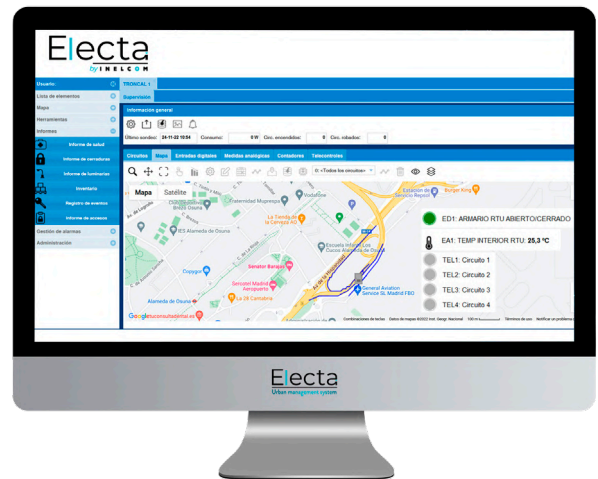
Electa
by INELCOM

Usuario
Lista de elementos
Mapa
Herramientas
Informes
Informe de salud
Informe de cerraduras
Informe de luminarias
Inventario
Registro de eventos
Informe de accesos
Gestión de alarmas
Administración

TRONCAL 1
Supervisión
Información general
Último sondeo: 24-11-22 10:54 Consumo: 0 W Circ. encendidos: 0 Circ. robados: 0

Circuitos Mapa Entradas digitales Medidas analógicas Contadores Telecontroles
0: <Todos los circuitos>

Mapa Satélite
Fraternidad Muprespa
Vodafone
Burger King
La Tienda de la Lavanderia
Escuela Infantil Los Cuentos Alameda de Osuna
IES Alameda de Osuna
Oppigo
Senator Barajas
Sercotel Madrid Aeropuerto
24 Cantabria
General Aviation Service SL Madrid FBO
Alameda de Osuna
Google
Combinaciones de teclas Datos de mapas ©2022 Inst. Geogr. Nacional Términos de uso Notificar un problema

ED1: ARMARIO RTU ABIERTO/CERRADO
EA1: TEMP INTERIOR RTU: 25,3 ºC
TEL1: Circuito 1
TEL2: Circuito 2
TEL3: Circuito 3
TEL4: Circuito 4

Electa
Urban management system